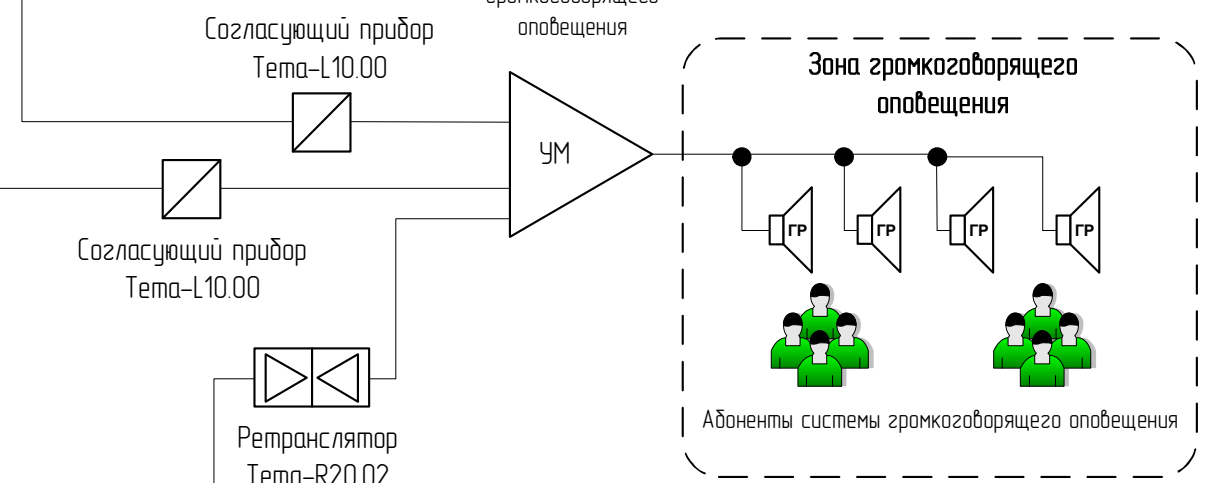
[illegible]
оповещения

Согласующий прибор
Tema-L10.00

УМ

Согласующий прибор
Tema-L10.00

Ретранслятор
Tema-R20.02

Зона громкоговорящего оповещения

ГР

ГР

ГР

ГР

Абоненты системы громкоговорящего оповещения